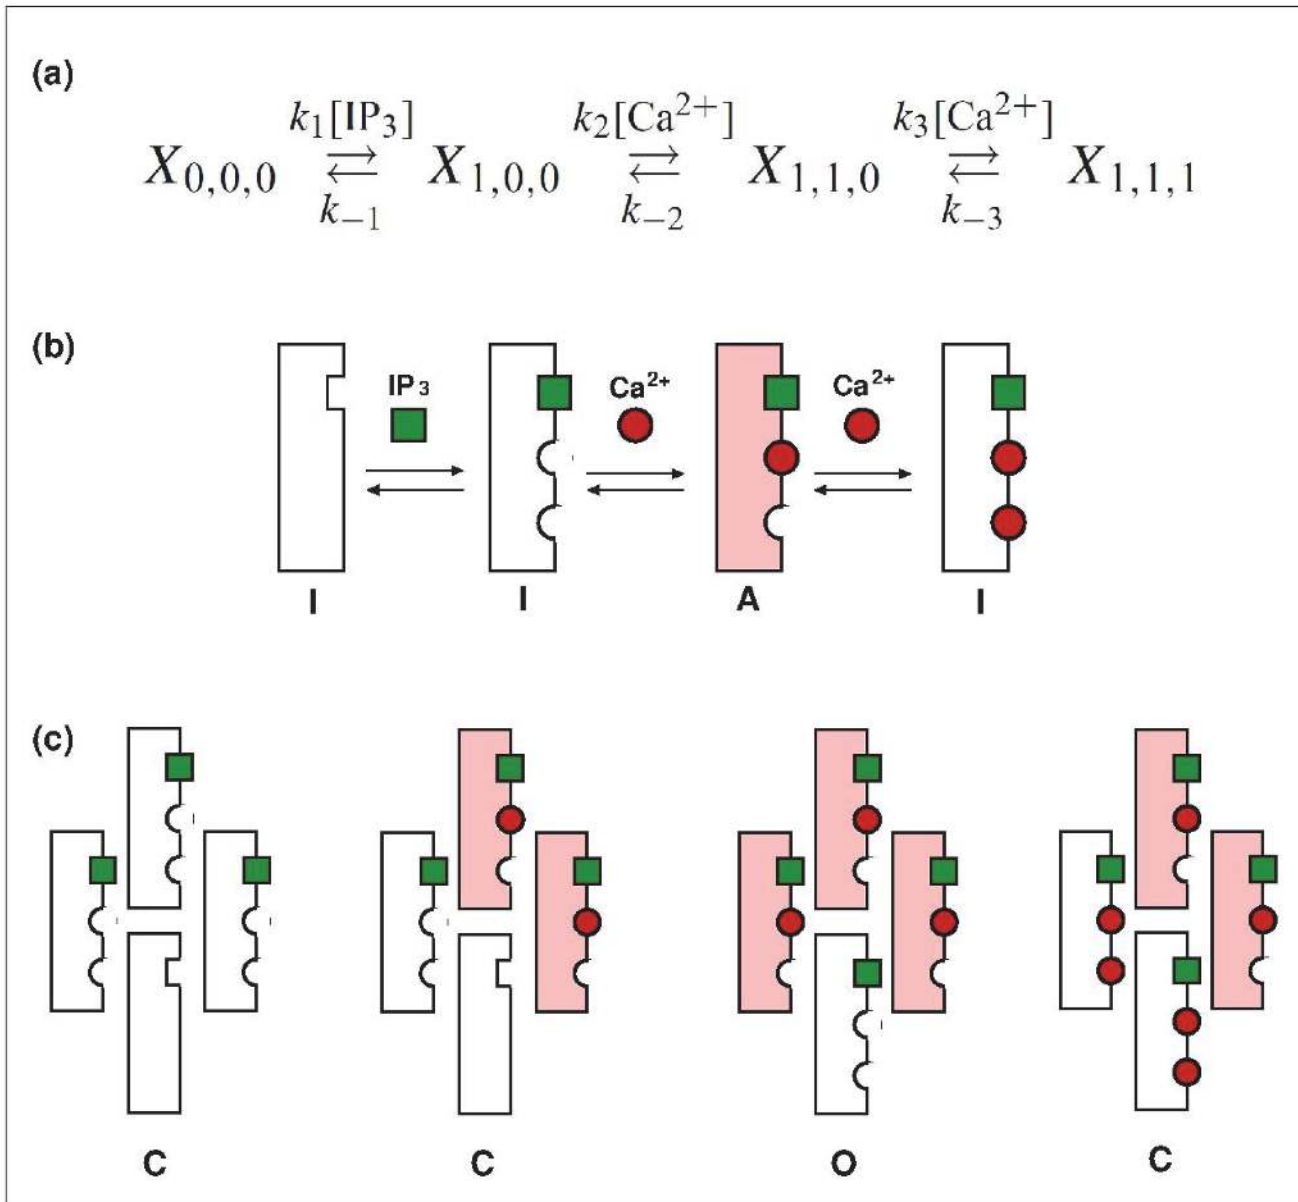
(a)

$X_{0,0,0} \underset{k_{-1}}{\overset{k_1[\mathrm{IP}_3]}{\rightleftarrows}} X_{1,0,0} \underset{k_{-2}}{\overset{k_2[\mathrm{Ca}^{2+}]}{\rightleftarrows}} X_{1,1,0} \underset{k_{-3}}{\overset{k_3[\mathrm{Ca}^{2+}]}{\rightleftarrows}} X_{1,1,1}$

(b)

$IP_3$ $Ca^{2+}$ $Ca^{2+}$

I I A I

(c)

C C O C